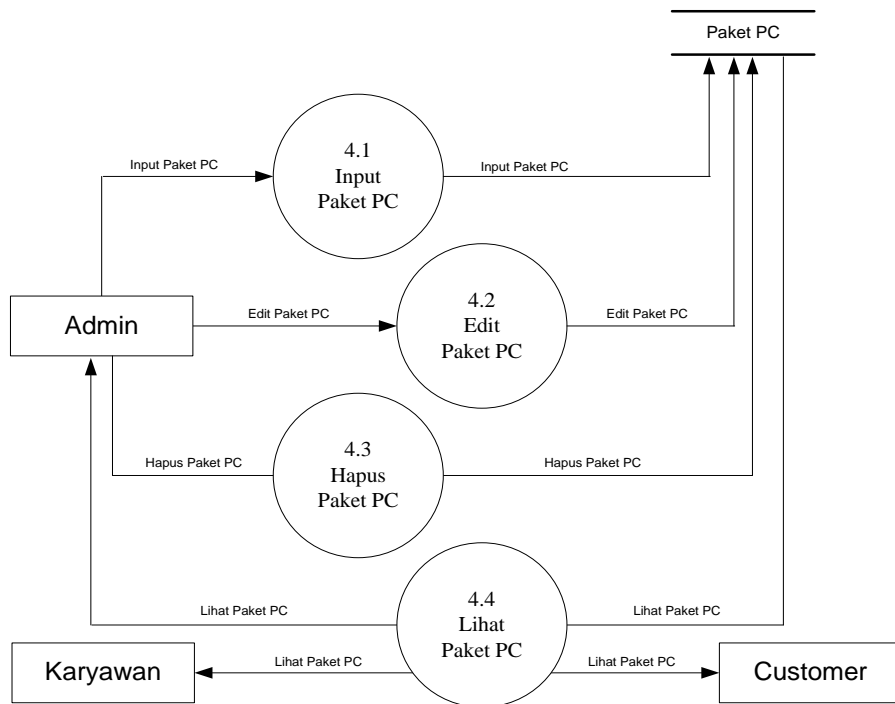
Paket PC

Input Paket PC

4.1
Input
Paket PC

Input Paket PC

Admin

Edit Paket PC

4.2
Edit
Paket PC

Edit Paket PC

Hapus Paket PC

4.3
Hapus
Paket PC

Hapus Paket PC

Lihat Paket PC

4.4
Lihat
Paket PC

Lihat Paket PC

Karyawan

Lihat Paket PC

Lihat Paket PC

Customer